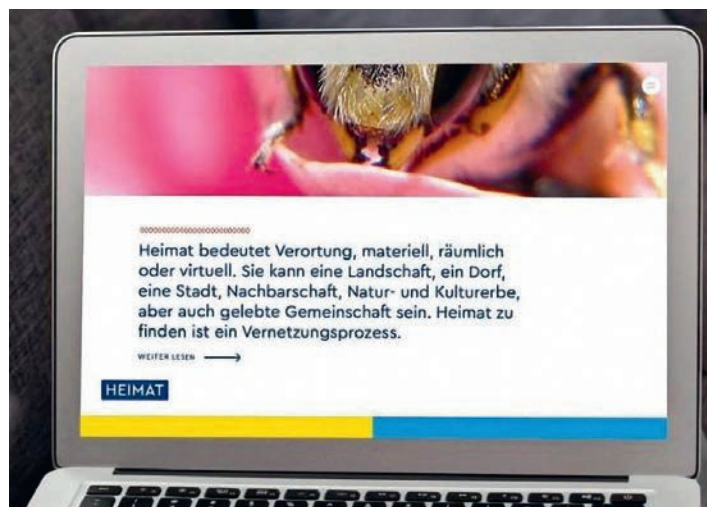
Heimat bedeutet Verortung, materiell, räumlich oder virtuell. Sie kann eine Landschaft, ein Dorf, eine Stadt, Nachbarschaft, Natur- und Kulturerbe, aber auch gelebte Gemeinschaft sein. Heimat zu finden ist ein Vernetzungsprozess.

WEITER LESEN

HEIMAT